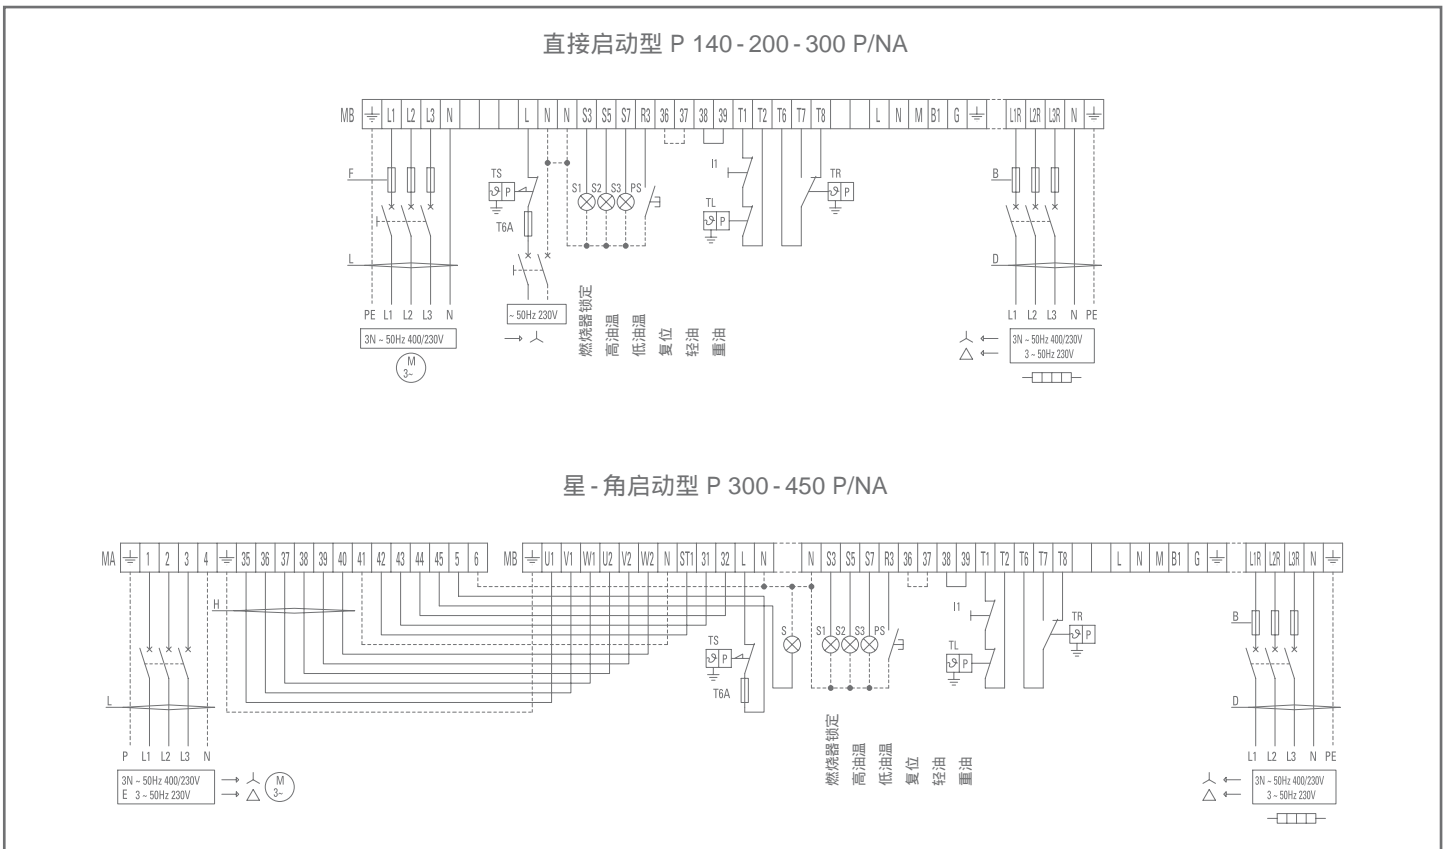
直接启动型 P 140 - 200 - 300 P/NA

| MB | ⏚ | L1 | L2 | L3 | N | | | | L | N | N | S3 | S5 | S7 | R3 | 36 | 37 | 38 | 39 | T1 | T2 | T6 | T7 | T8 | | | L | N | M | B1 | G | ⏚ | L1R | L2R | L3R | N | ⏚ |
|---|---|---|---|---|---|---|---|---|---|---|---|---|---|---|---|---|---|---|---|---|---|---|---|---|---|---|---|---|---|---|---|---|---|---|---|---|---|

F
TS
P
T6A
S1 S2 S3 PS
I1
TL
P
TR
P
B
L
D

PE L1 L2 L3 N
3N ~ 50Hz 400/230V
M
3~
~ 50Hz 230V
燃烧器锁定
高油温
低油温
复位
轻油
重油

L1 L2 L3 N PE
3N ~ 50Hz 400/230V
3 ~ 50Hz 230V

星 - 角启动型 P 300 - 450 P/NA

| MA | ⏚ | 1 | 2 | 3 | 4 | ⏚ | 35 | 36 | 37 | 38 | 39 | 40 | 41 | 42 | 43 | 44 | 45 | 5 | 6 |
|---|---|---|---|---|---|---|---|---|---|---|---|---|---|---|---|---|---|---|---|

| MB | ⏚ | U1 | V1 | W1 | U2 | V2 | W2 | N | ST1 | 31 | 32 | L | N | | N | S3 | S5 | S7 | R3 | 36 | 37 | 38 | 39 | T1 | T2 | T6 | T7 | T8 | | L | N | M | B1 | G | ⏚ | L1R | L2R | L3R | N | ⏚ |
|---|---|---|---|---|---|---|---|---|---|---|---|---|---|---|---|---|---|---|---|---|---|---|---|---|---|---|---|---|---|---|---|---|---|---|---|---|---|---|---|---|

H
TS
P
T6A
S
S1 S2 S3 PS
I1
TL
P
TR
P
B
L
D

P L1 L2 L3 N
3N ~ 50Hz 400/230V
E 3 ~ 50Hz 230V
M
3~
燃烧器锁定
高油温
低油温
复位
轻油
重油

L1 L2 L3 N PE
3N ~ 50Hz 400/230V
3 ~ 50Hz 230V